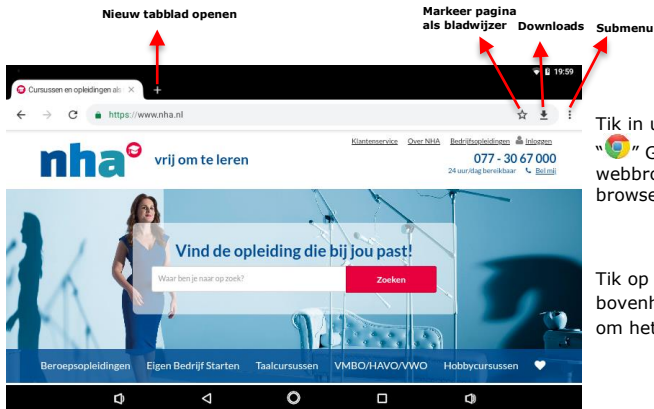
Nieuw tabblad openen

Markeer pagina als bladwijzer

Downloads

Submenu

19:59

Cursussen en opleidingen als

+

https://www.nha.nl

Klantenservice Over NHA Bedrijfsopleidingen Inloggen

nha

vrij om te leren

077 - 30 67 000

24 uur/dag bereikbaar Bel mij

Vind de opleiding die bij jou past!

Waar ben je naar op zoek?

Zoeken

Beroepsopleidingen Eigen Bedrijf Starten Taalcursussen VMBO/HAVO/VWO Hobbycursussen

Tik in u
" " G
webbro
browse

Tik op
bovenh
om het